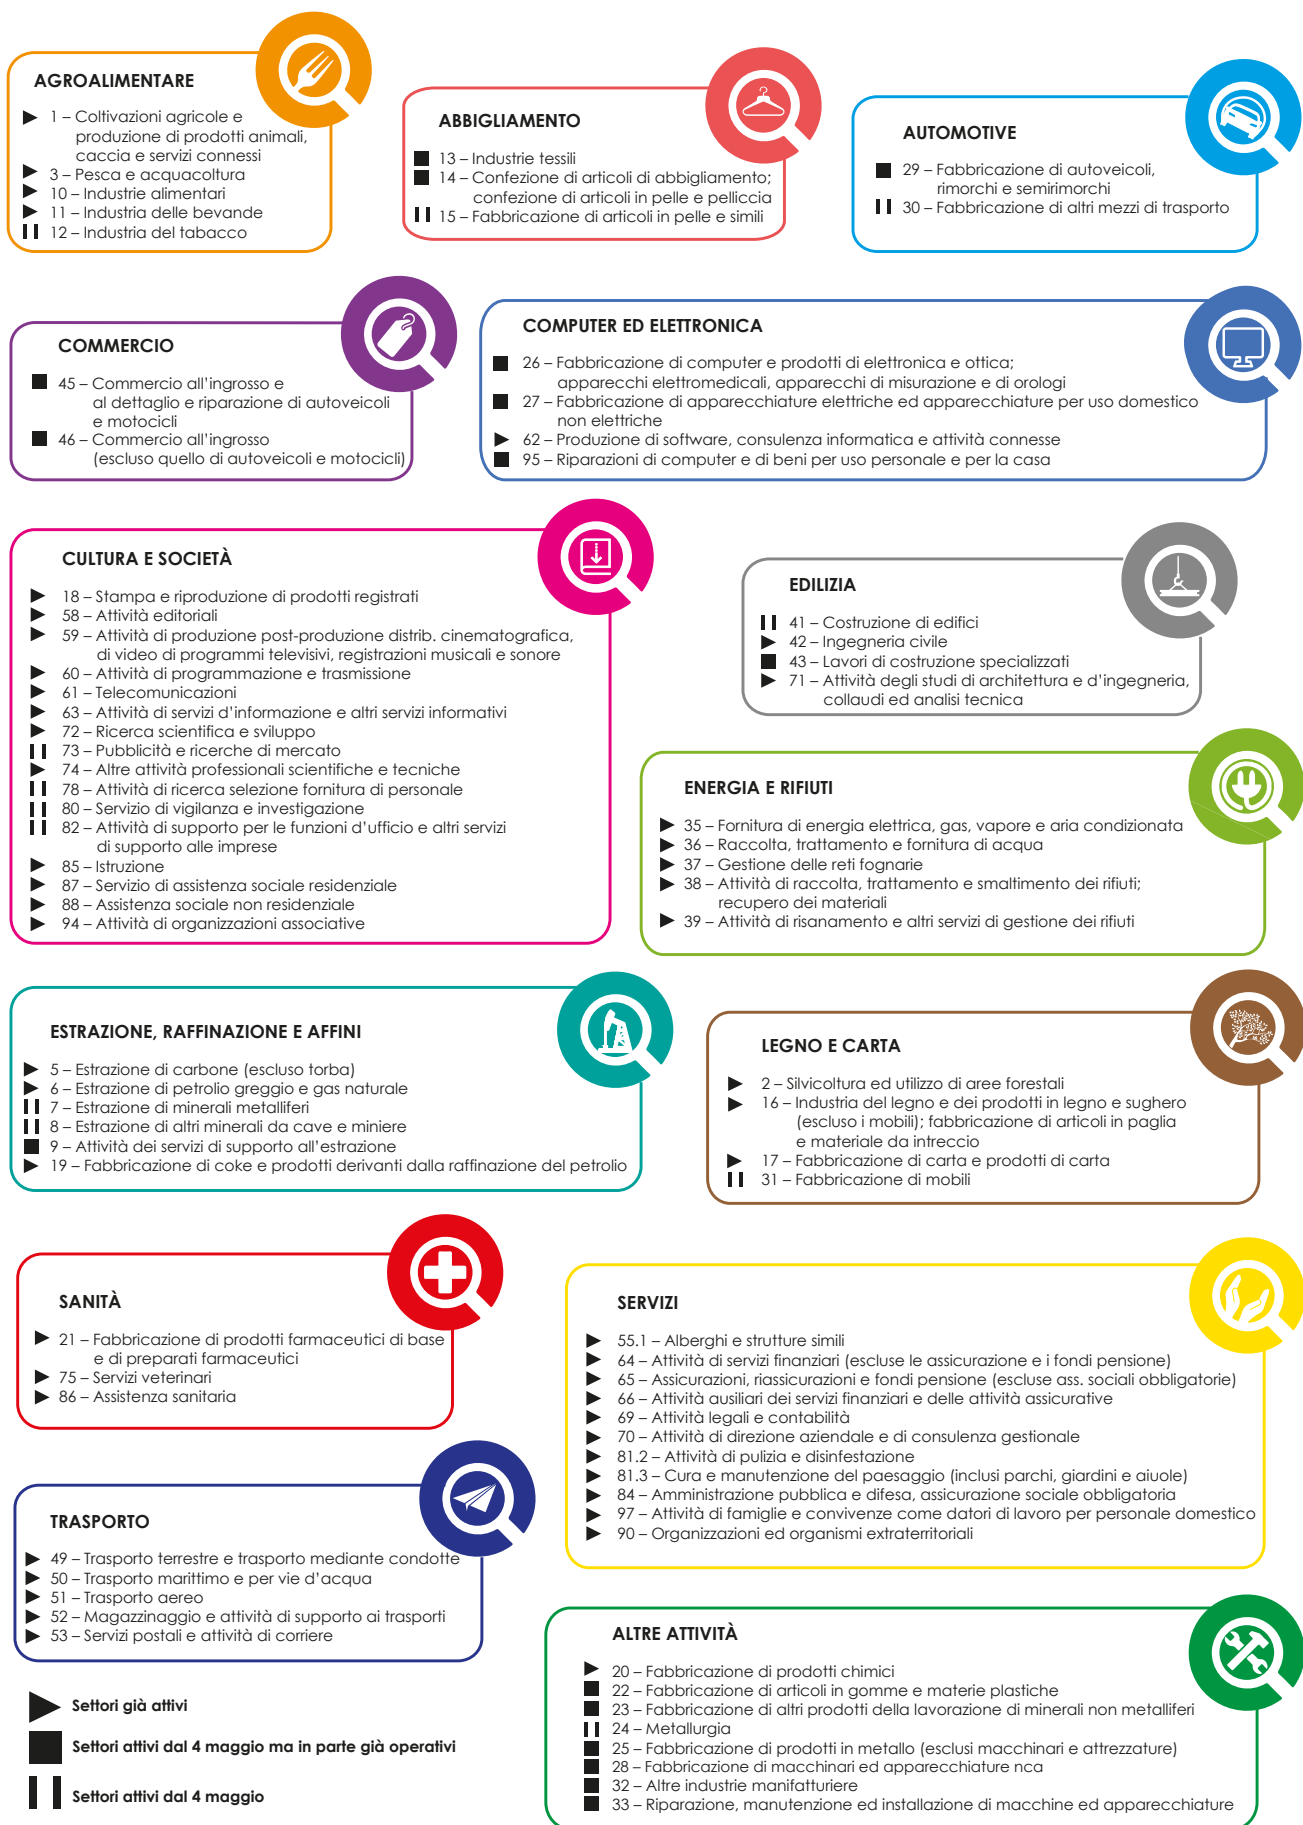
AGROALIMENTARE

1 – Coltivazioni agricole e produzione di prodotti animali, caccia e servizi connessi
3 – Pesca e acquacoltura
10 – Industrie alimentari
11 – Industria delle bevande
12 – Industria del tabacco

ABBIGLIAMENTO

13 – Industrie tessili
14 – Confezione di articoli di abbigliamento; confezione di articoli in pelle e pelliccia
15 – Fabbricazione di articoli in pelle e simili

AUTOMOTIVE

29 – Fabbricazione di autoveicoli, rimorchi e semirimorchi
30 – Fabbricazione di altri mezzi di trasporto

COMMERCIO

45 – Commercio all'ingrosso e al dettaglio e riparazione di autoveicoli e motocicli
46 – Commercio all'ingrosso (escluso quello di autoveicoli e motocicli)

COMPUTER ED ELETTRONICA

26 – Fabbricazione di computer e prodotti di elettronica e ottica; apparecchi elettromedicali, apparecchi di misurazione e di orologi
27 – Fabbricazione di apparecchiature elettriche ed apparecchiature per uso domestico non elettriche
62 – Produzione di software, consulenza informatica e attività connesse
95 – Riparazioni di computer e di beni per uso personale e per la casa

CULTURA E SOCIETÀ

18 – Stampa e riproduzione di prodotti registrati
58 – Attività editoriali
59 – Attività di produzione post-produzione distrib. cinematografica, di video di programmi televisivi, registrazioni musicali e sonore
60 – Attività di programmazione e trasmissione
61 – Telecomunicazioni
63 – Attività di servizi d'informazione e altri servizi informativi
72 – Ricerca scientifica e sviluppo
73 – Pubblicità e ricerche di mercato
74 – Altre attività professionali scientifiche e tecniche
78 – Attività di ricerca selezione fornitura di personale
80 – Servizio di vigilanza e investigazione
82 – Attività di supporto per le funzioni d'ufficio e altri servizi di supporto alle imprese
85 – Istruzione
87 – Servizio di assistenza sociale residenziale
88 – Assistenza sociale non residenziale
94 – Attività di organizzazioni associative

EDILIZIA

41 – Costruzione di edifici
42 – Ingegneria civile
43 – Lavori di costruzione specializzati
71 – Attività degli studi di architettura e d'ingegneria, collaudi ed analisi tecnica

ENERGIA E RIFIUTI

35 – Fornitura di energia elettrica, gas, vapore e aria condizionata
36 – Raccolta, trattamento e fornitura di acqua
37 – Gestione delle reti fognarie
38 – Attività di raccolta, trattamento e smaltimento dei rifiuti; recupero dei materiali
39 – Attività di risanamento e altri servizi di gestione dei rifiuti

ESTRAZIONE, RAFFINAZIONE E AFFINI

5 – Estrazione di carbone (escluso torba)
6 – Estrazione di petrolio greggio e gas naturale
7 – Estrazione di minerali metalliferi
8 – Estrazione di altri minerali da cave e miniere
9 – Attività dei servizi di supporto all'estrazione
19 – Fabbricazione di coke e prodotti derivanti dalla raffinazione del petrolio

LEGNO E CARTA

2 – Silvicoltura ed utilizzo di aree forestali
16 – Industria del legno e dei prodotti in legno e sughero (escluso i mobili); fabbricazione di articoli in paglia e materiale da intreccio
17 – Fabbricazione di carta e prodotti di carta
31 – Fabbricazione di mobili

SANITÀ

21 – Fabbricazione di prodotti farmaceutici di base e di preparati farmaceutici
75 – Servizi veterinari
86 – Assistenza sanitaria

SERVIZI

55.1 – Alberghi e strutture simili
64 – Attività di servizi finanziari (escluse le assicurazione e i fondi pensione)
65 – Assicurazioni, riassicurazioni e fondi pensione (escluse ass. sociali obbligatorie)
66 – Attività ausiliari dei servizi finanziari e delle attività assicurative
69 – Attività legali e contabilità
70 – Attività di direzione aziendale e di consulenza gestionale
81.2 – Attività di pulizia e disinfestazione
81.3 – Cura e manutenzione del paesaggio (inclusi parchi, giardini e aiuole)
84 – Amministrazione pubblica e difesa, assicurazione sociale obbligatoria
97 – Attività di famiglie e convivenze come datori di lavoro per personale domestico
90 – Organizzazioni ed organismi extraterritoriali

TRASPORTO

49 – Trasporto terrestre e trasporto mediante condotte
50 – Trasporto marittimo e per vie d'acqua
51 – Trasporto aereo
52 – Magazzinaggio e attività di supporto ai trasporti
53 – Servizi postali e attività di corriere

ALTRE ATTIVITÀ

20 – Fabbricazione di prodotti chimici
22 – Fabbricazione di articoli in gomme e materie plastiche
23 – Fabbricazione di altri prodotti della lavorazione di minerali non metalliferi
24 – Metallurgia
25 – Fabbricazione di prodotti in metallo (esclusi macchinari e attrezzature)
28 – Fabbricazione di macchinari ed apparecchiature nca
32 – Altre industrie manifatturiere
33 – Riparazione, manutenzione ed installazione di macchine ed apparecchiature

Settori già attivi
Settori attivi dal 4 maggio ma in parte già operativi
Settori attivi dal 4 maggio